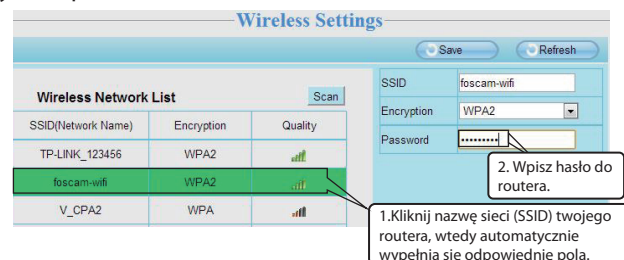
Wireless Settings

Save Refresh

Wireless Network List

Scan

| SSID(Network Name) | Encryption | Quality |
|---|---|---|
| TP-LINK_123456 | WPA2 | |
| foscam-wifi | WPA2 | |
| V_CPA2 | WPA | |

SSID foscam-wifi

Encryption WPA2

Password ••••••••

2. Wpisz hasło do routera.

1.Kliknij nazwę sieci (SSID) twojego routera, wtedy automatycznie wypełnią się odpowiednie pola.